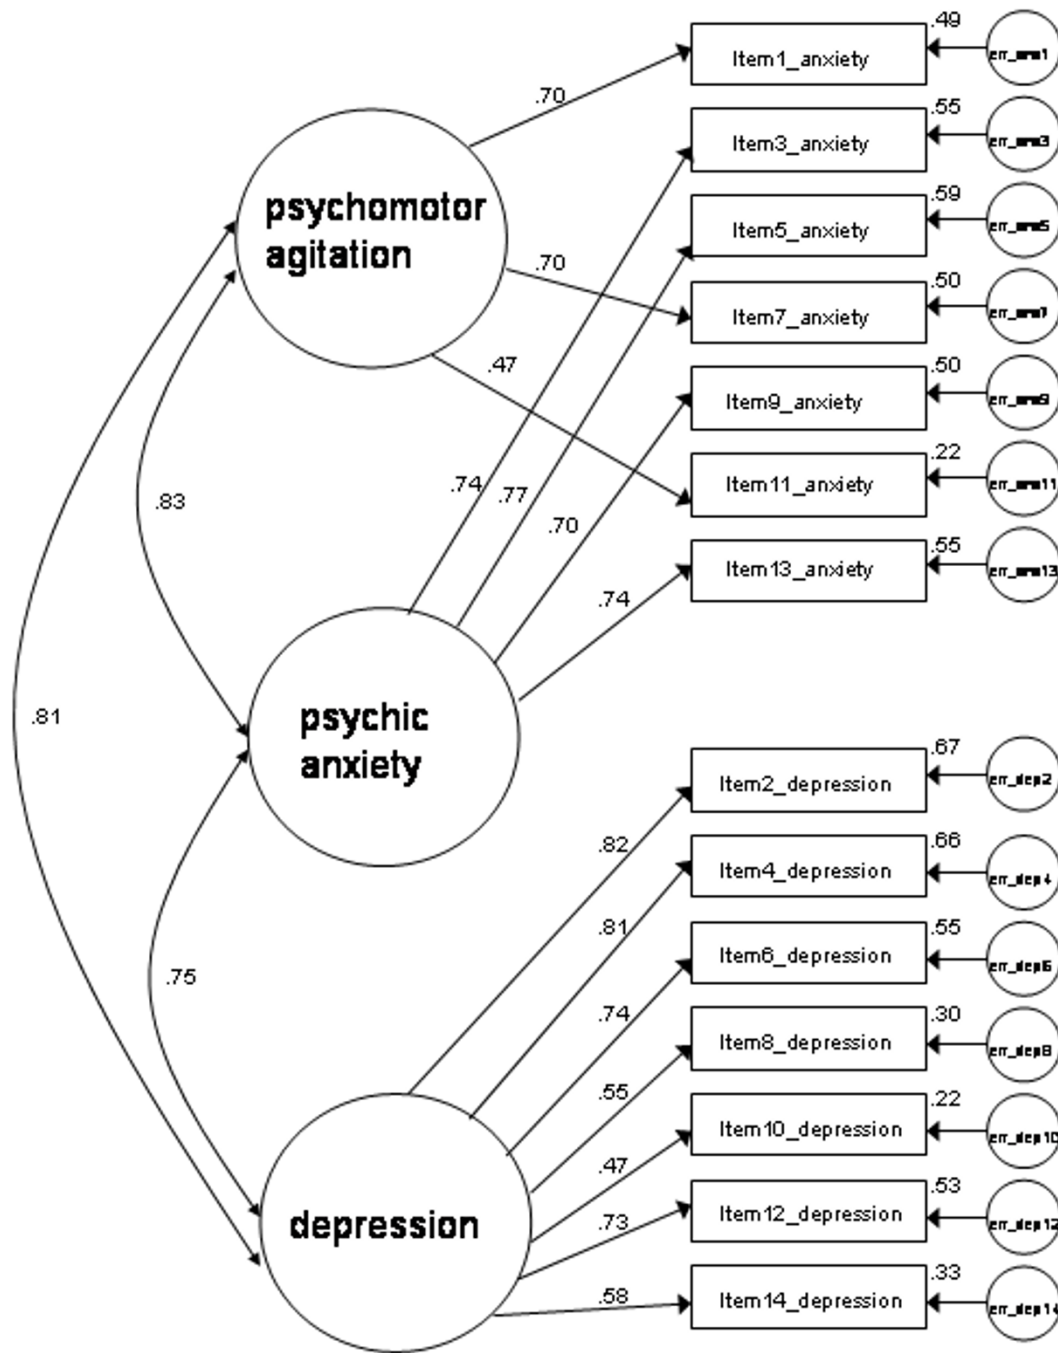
psychomotor agitation

psychic anxiety

depression

.70
.70
.47
.83
.81
.74
.77
.70
.74
.75
.82
.81
.74
.55
.47
.73
.58

.49 Item1_anxiety err_anx1
.55 Item3_anxiety err_anx3
.59 Item5_anxiety err_anx5
.50 Item7_anxiety err_anx7
.50 Item9_anxiety err_anx9
.22 Item11_anxiety err_anx11
.55 Item13_anxiety err_anx13
.67 Item2_depression err_dep2
.66 Item4_depression err_dep4
.55 Item6_depression err_dep6
.30 Item8_depression err_dep8
.22 Item10_depression err_dep10
.53 Item12_depression err_dep12
.33 Item14_depression err_dep14